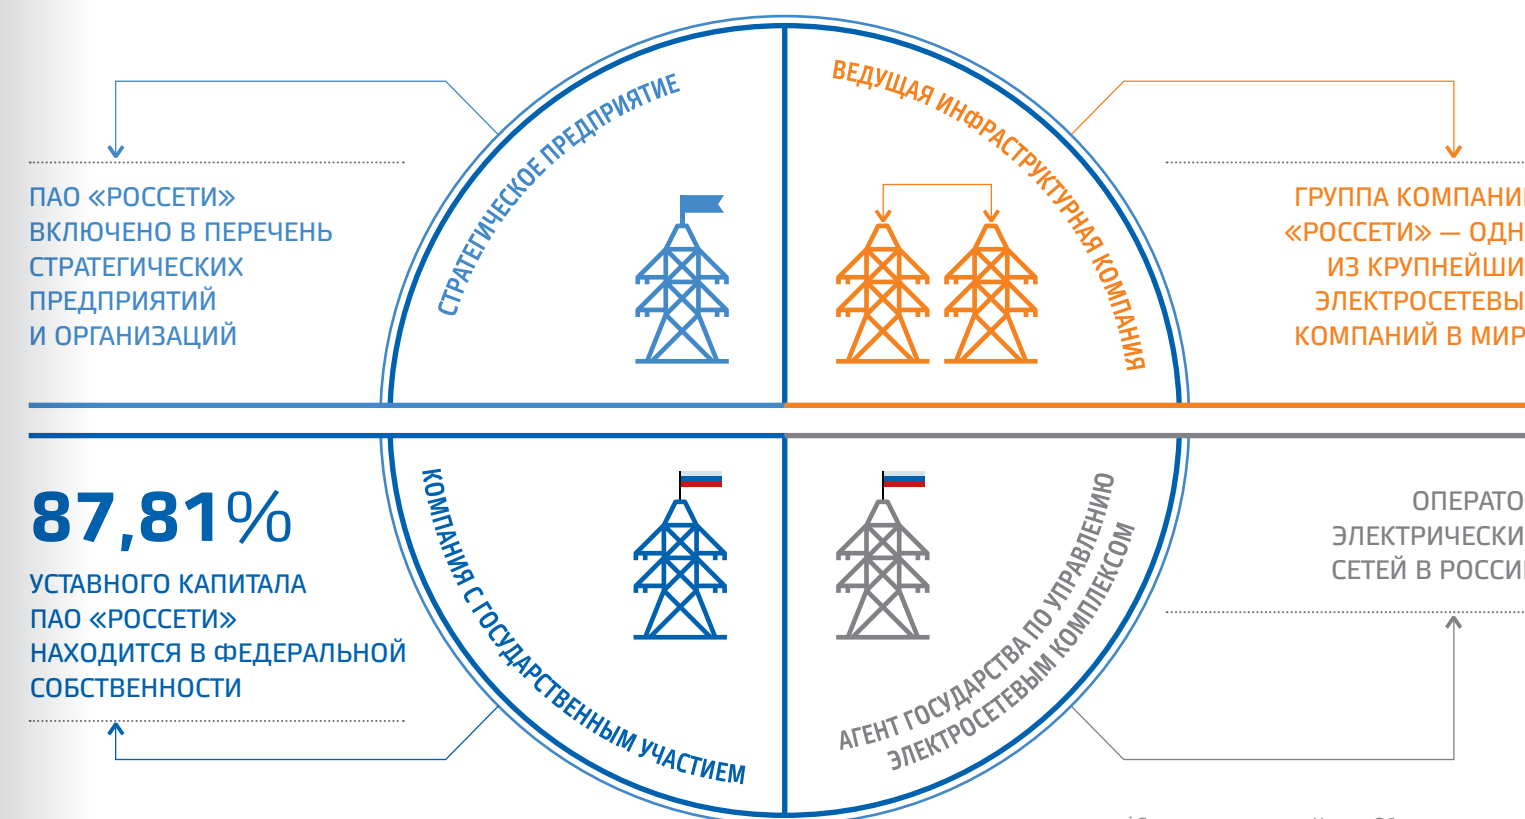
ПАО «РОССЕТИ» ВКЛЮЧЕНО В ПЕРЕЧЕНЬ СТРАТЕГИЧЕСКИХ ПРЕДПРИЯТИЙ И ОРГАНИЗАЦИЙ

СТРАТЕГИЧЕСКОЕ ПРЕДПРИЯТИЕ

ВЕДУЩАЯ ИНФРАСТРУКТУРНАЯ КОМПАНИЯ

ГРУППА КОМПАНИ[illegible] «РОССЕТИ» — ОДН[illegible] ИЗ КРУПНЕЙШИ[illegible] ЭЛЕКТРОСЕТЕВЫ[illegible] КОМПАНИЙ В МИР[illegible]

87,81%

УСТАВНОГО КАПИТАЛА ПАО «РОССЕТИ» НАХОДИТСЯ В ФЕДЕРАЛЬНОЙ СОБСТВЕННОСТИ

КОМПАНИЯ С ГОСУДАРСТВЕННЫМ УЧАСТИЕМ

АГЕНТ ГОСУДАРСТВА ПО УПРАВЛЕНИЮ ЭЛЕКТРОСЕТЕВЫМ КОМПЛЕКСОМ

ОПЕРАТО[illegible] ЭЛЕКТРИЧЕСКИ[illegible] СЕТЕЙ В РОССИ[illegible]